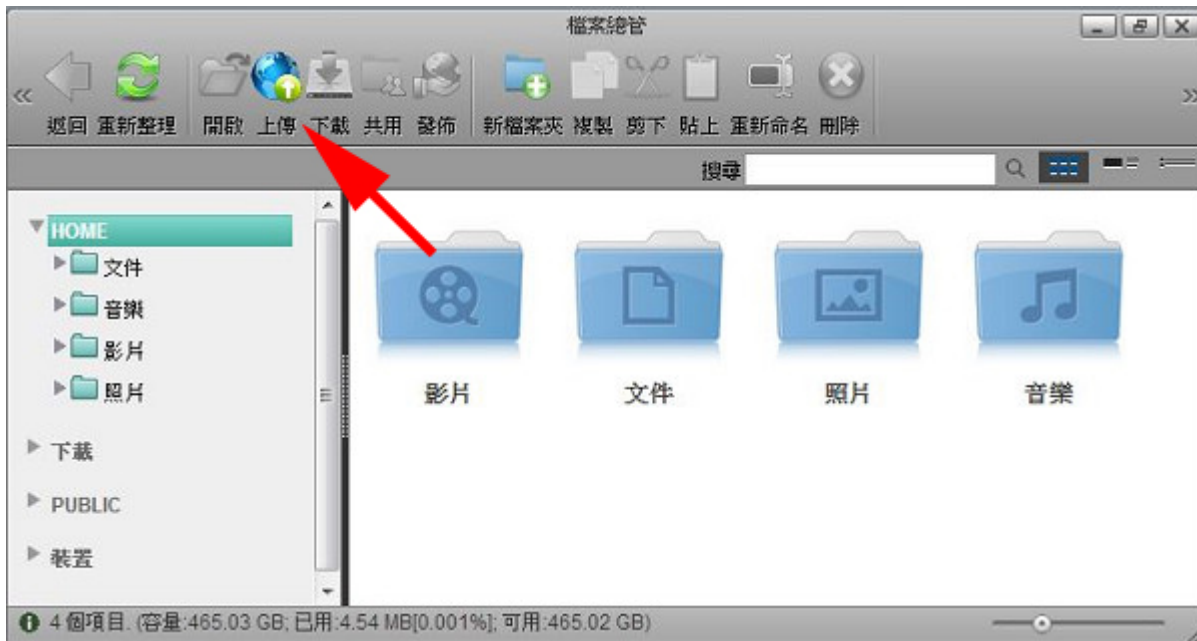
檔案總管

返回 重新整理 開啟 上傳 下載 共用 發佈 新檔案夾 複製 剪下 貼上 重新命名 刪除

搜尋

HOME
文件
音樂
影片
照片
下載
PUBLIC
裝置

影片 文件 照片 音樂

4 個項目. (容量:465.03 GB; 已用:4.54 MB[0.001%]; 可用:465.02 GB)